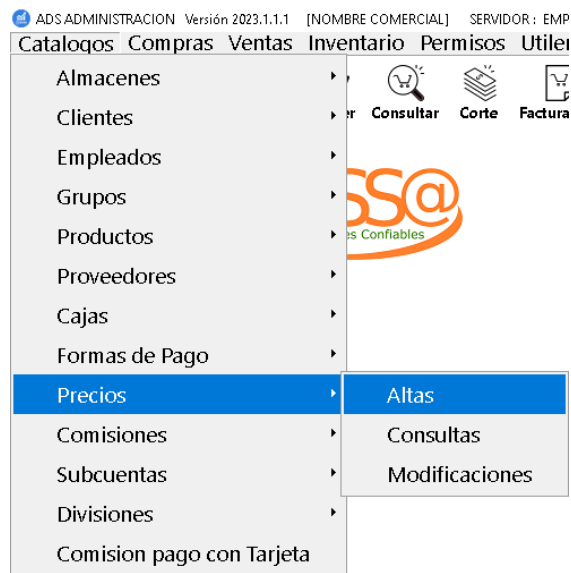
ADS ADMINISTRACION Versión 2023.1.1.1 [NOMBRE COMERCIAL] SERVIDOR : EMP

Catalogos Compras Ventas Inventario Permisos Utiler

Almacenes
Clientes
Empleados
Grupos
Productos
Proveedores
Cajas
Formas de Pago
Precios
Comisiones
Subcuentas
Divisiones
Comision pago con Tarjeta

Altas
Consultas
Modificaciones

er Consultar Corte Factura

SS@
es Confiables